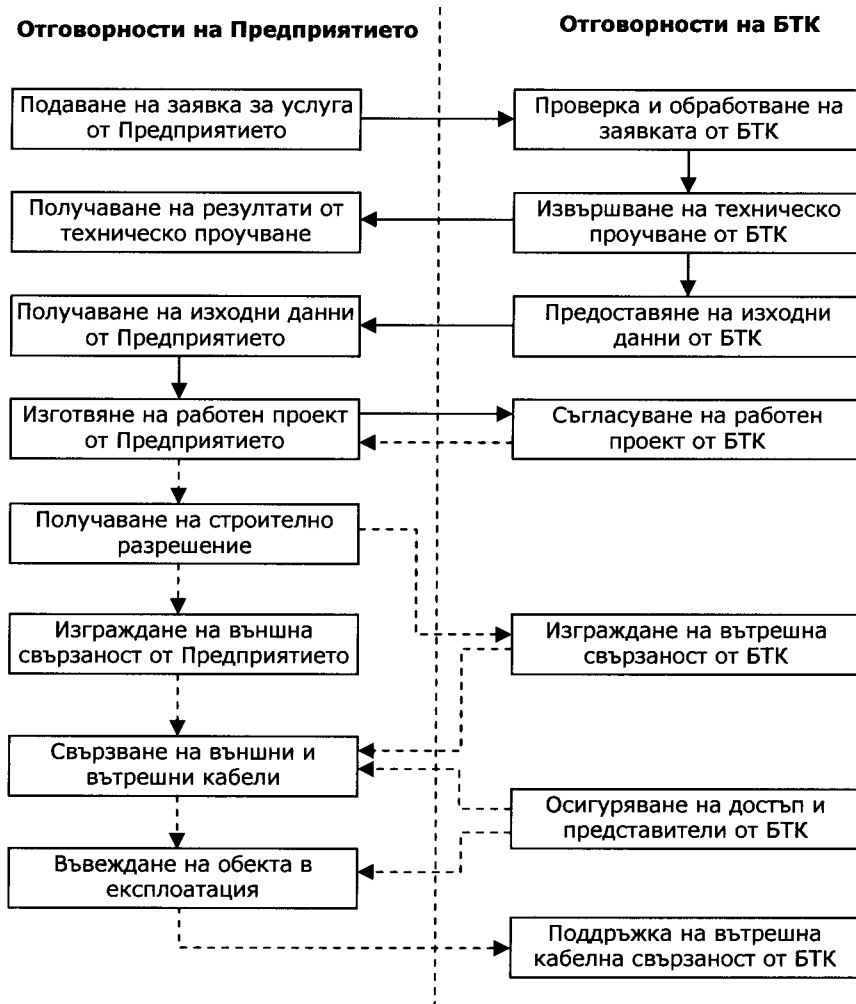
Отговорности на Предприятието

Отговорности на БТК

Подаване на заявка за услуга от Предприятието

Проверка и обработване на заявката от БТК

Получаване на резултати от техническо проучване

Извършване на техническо проучване от БТК

Получаване на изходни данни от Предприятието

Предоставяне на изходни данни от БТК

Изготвяне на работен проект от Предприятието

Съгласуване на работен проект от БТК

Получаване на строително разрешение

Изграждане на външна свързаност от Предприятието

Изграждане на вътрешна свързаност от БТК

Свързване на външни и вътрешни кабели

Осигуряване на достъп и представители от БТК

Въвеждане на обекта в експлоатация

Поддръжка на вътрешна кабелна свързаност от БТК